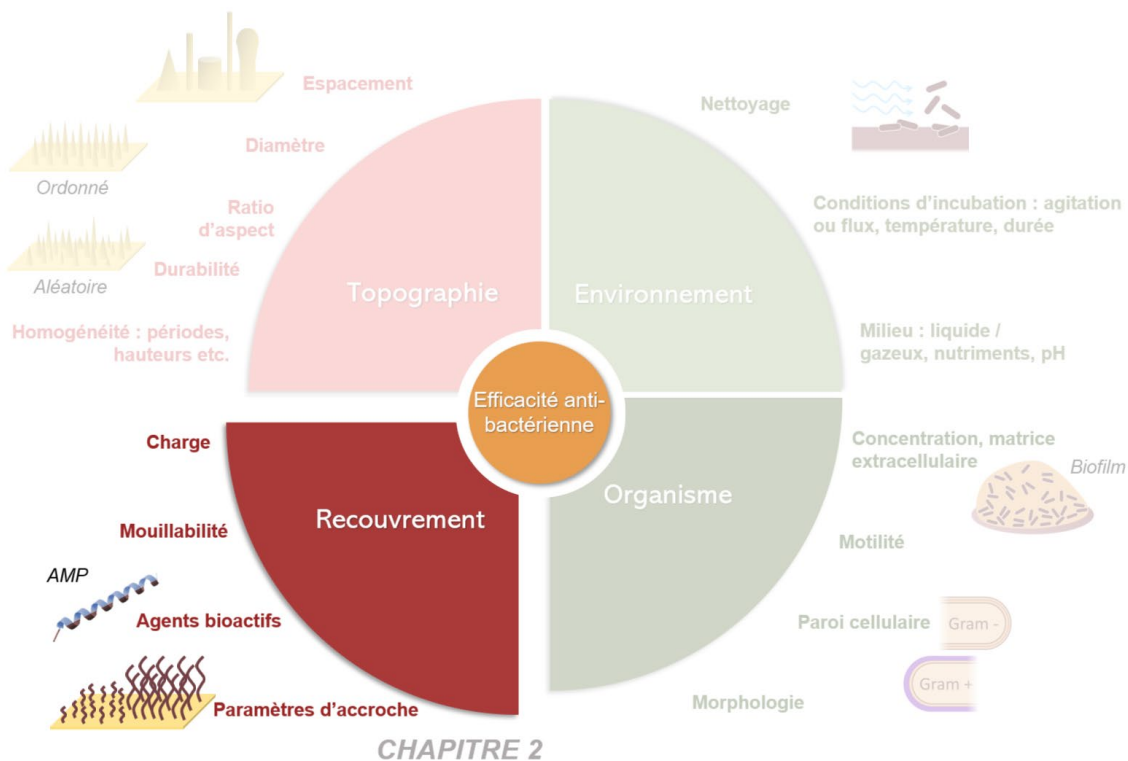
Espacement

Diamètre

Ordonné

Ratio d'aspect

Aléatoire

Durabilité

Homogénéité : périodes, hauteurs etc.

Topographie

Nettoyage

Conditions d'incubation : agitation ou flux, température, durée

Environnement

Milieu : liquide / gazeux, nutriments, pH

Efficacité anti-bactérienne

Charge

Mouillabilité

AMP

Agents bioactifs

Paramètres d'accroche

Recouvrement

Concentration, matrice extracellulaire

Biofilm

Organisme

Motilité

Paroi cellulaire

Gram -

Gram +

Morphologie

CHAPITRE 2